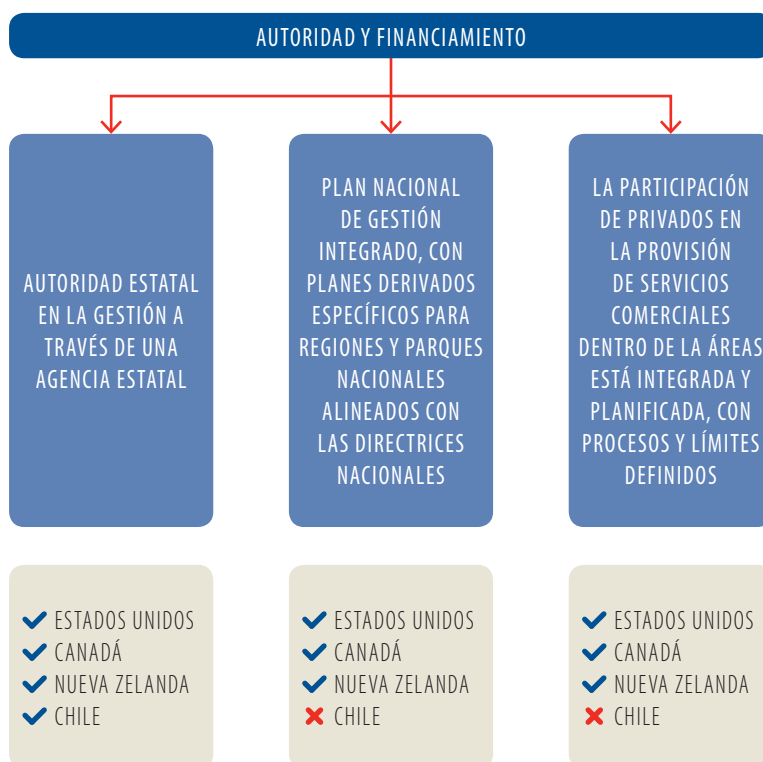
AUTORIDAD Y FINANCIAMIENTO

AUTORIDAD ESTATAL EN LA GESTIÓN A TRAVÉS DE UNA AGENCIA ESTATAL

PLAN NACIONAL DE GESTIÓN INTEGRADO, CON PLANES DERIVADOS ESPECÍFICOS PARA REGIONES Y PARQUES NACIONALES ALINEADOS CON LAS DIRECTRICES NACIONALES

LA PARTICIPACIÓN DE PRIVADOS EN LA PROVISIÓN DE SERVICIOS COMERCIALES DENTRO DE LA ÁREAS ESTÁ INTEGRADA Y PLANIFICADA, CON PROCESOS Y LÍMITES DEFINIDOS

✔ ESTADOS UNIDOS
✔ CANADÁ
✔ NUEVA ZELANDA
✔ CHILE

✔ ESTADOS UNIDOS
✔ CANADÁ
✔ NUEVA ZELANDA
✖ CHILE

✔ ESTADOS UNIDOS
✔ CANADÁ
✔ NUEVA ZELANDA
✖ CHILE